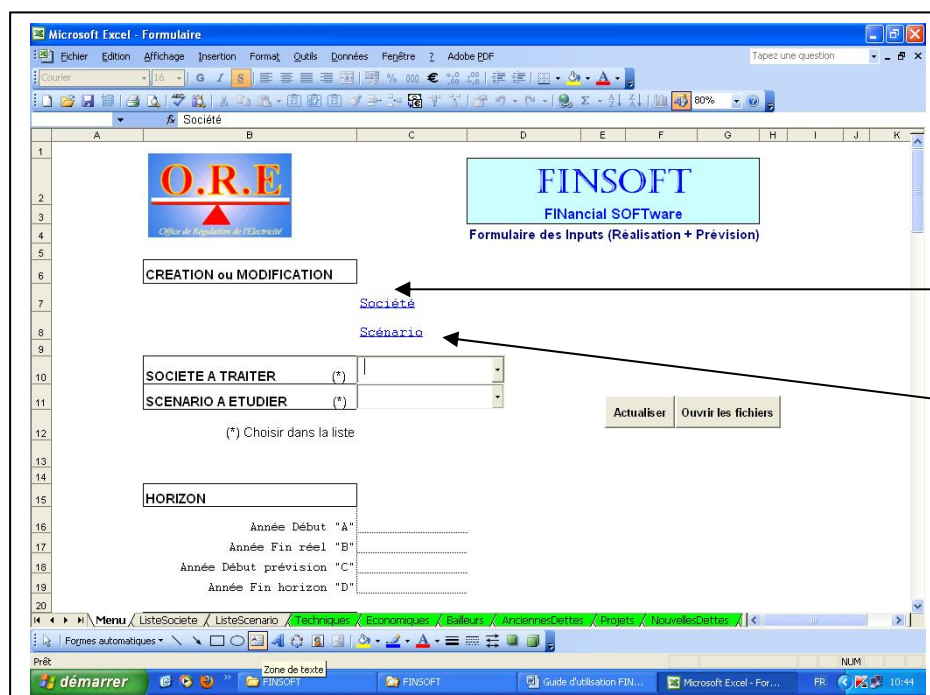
Microsoft Excel - Formulaire

Fichier Edition Affichage Insertion Format Outils Données Fenêtre ? Adobe PDF

Tapez une question

Courier 16 G I S % 000 € 80%

Société

A B C D E F G H I J K

1
2
3
4
5
6
7
8
9
10
11
12
13
14
15
16
17
18
19
20

O.R.E

Office de Régulation de l'Electricité

FINSOFT

FINancial SOFTware

Formulaire des Inputs (Réalisation + Prévision)

CREATION ou MODIFICATION

Société

Scénario

SOCIETE A TRAITER (*)

SCENARIO A ETUDIER (*)

Actualiser

Ouvrir les fichiers

(*) Choisir dans la liste

HORIZON

Année Début "A"

Année Fin réel "B"

Année Début prévision "C"

Année Fin horizon "D"

Menu / ListeSociete / ListeScenario / Techniques / Economiques / Bailleurs / AnciennesDettes / Projets / NouvellesDettes

Formes automatiques

Zone de texte

Prêt

NUM

démarrer

FINSOFT

FINSOFT

Guide d'utilisation FIN...

Microsoft Excel - For...

FR

10:44